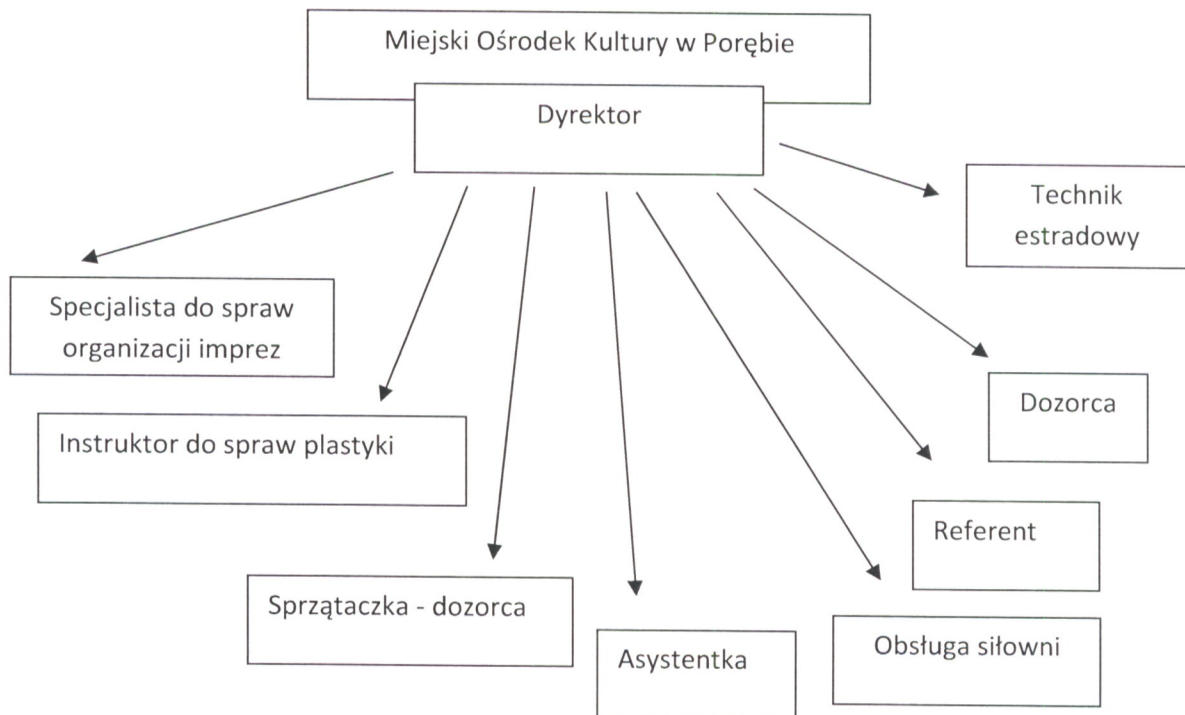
Miejski Ośrodek Kultury w Porębie

Dyrektor

Technik estradowy

Specjalista do spraw organizacji imprez

Dozorca

Instruktor do spraw plastyki

Referent

Sprzątaczka - dozorca

Asystentka

Obsługa siłowni